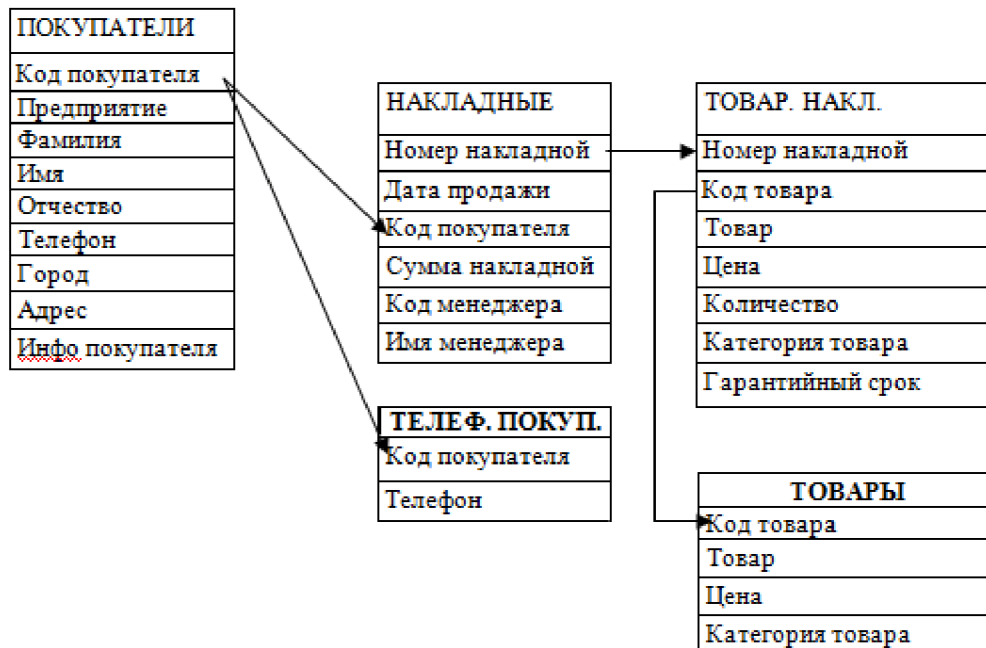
| ПОКУПАТЕЛИ |
|---|
| Код покупателя |
| Предприятие |
| Фамилия |
| Имя |
| Отчество |
| Телефон |
| Город |
| Адрес |
| Инфо покупателя |

| НАКЛАДНЫЕ |
|---|
| Номер накладной |
| Дата продажи |
| Код покупателя |
| Сумма накладной |
| Код менеджера |
| Имя менеджера |

| ТОВАР. НАКЛ. |
|---|
| Номер накладной |
| Код товара |
| Товар |
| Цена |
| Количество |
| Категория товара |
| Гарантийный срок |

| ТЕЛЕФ. ПОКУП. |
|---|
| Код покупателя |
| Телефон |

| ТОВАРЫ |
|---|
| Код товара |
| Товар |
| Цена |
| Категория товара |